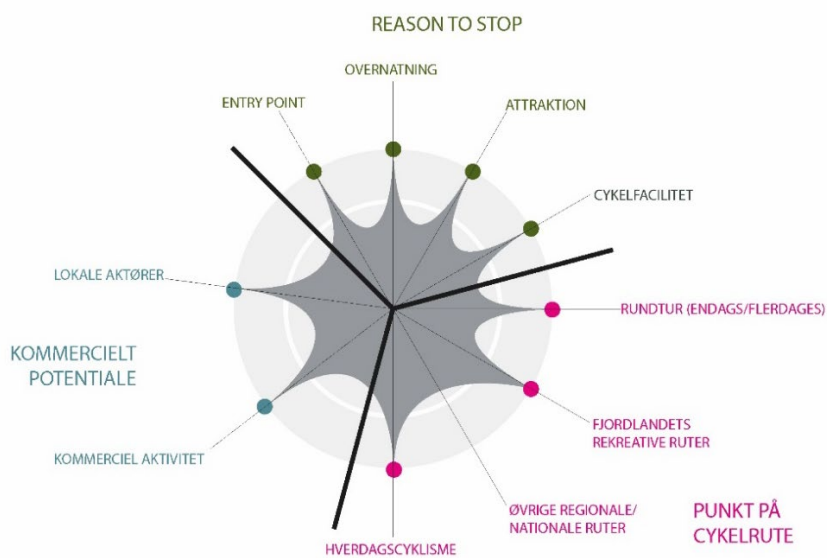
REASON TO STOP

OVERNATNING

ENTRY POINT

ATTRAKTION

CYKELFACILITET

LOKALE AKTØRER

RUNDTUR (ENDAGS/FLERDAGES)

KOMMERCIELT POTENTIALE

FJORDLANDETS REKREATIVE RUTER

KOMMERCIEL AKTIVITET

ØVRIGE REGIONALE/ NATIONALE RUTER

PUNKT PÅ CYKELRUTE

HVERDAGSCYKLISME